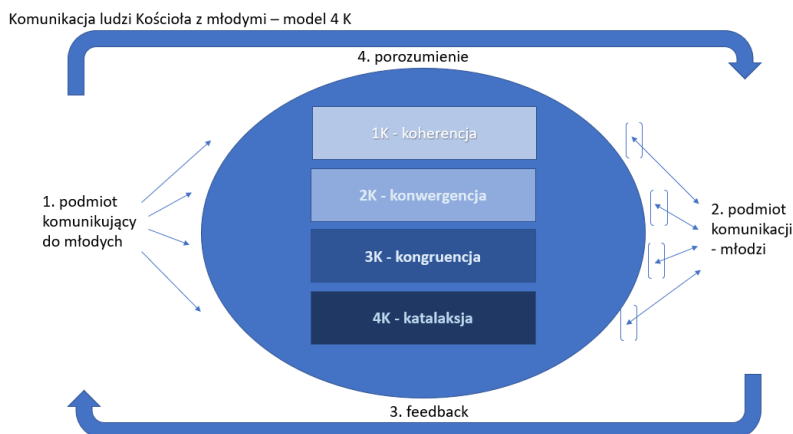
Komunikacja ludzi Kościoła z młodymi – model 4 K

4. porozumienie

1. podmiot komunikujący do młodych

1K - koherencja

2K - konwergencja

3K - kongruencja

4K - katalaksja

2. podmiot komunikacji - młodzi

3. feedback